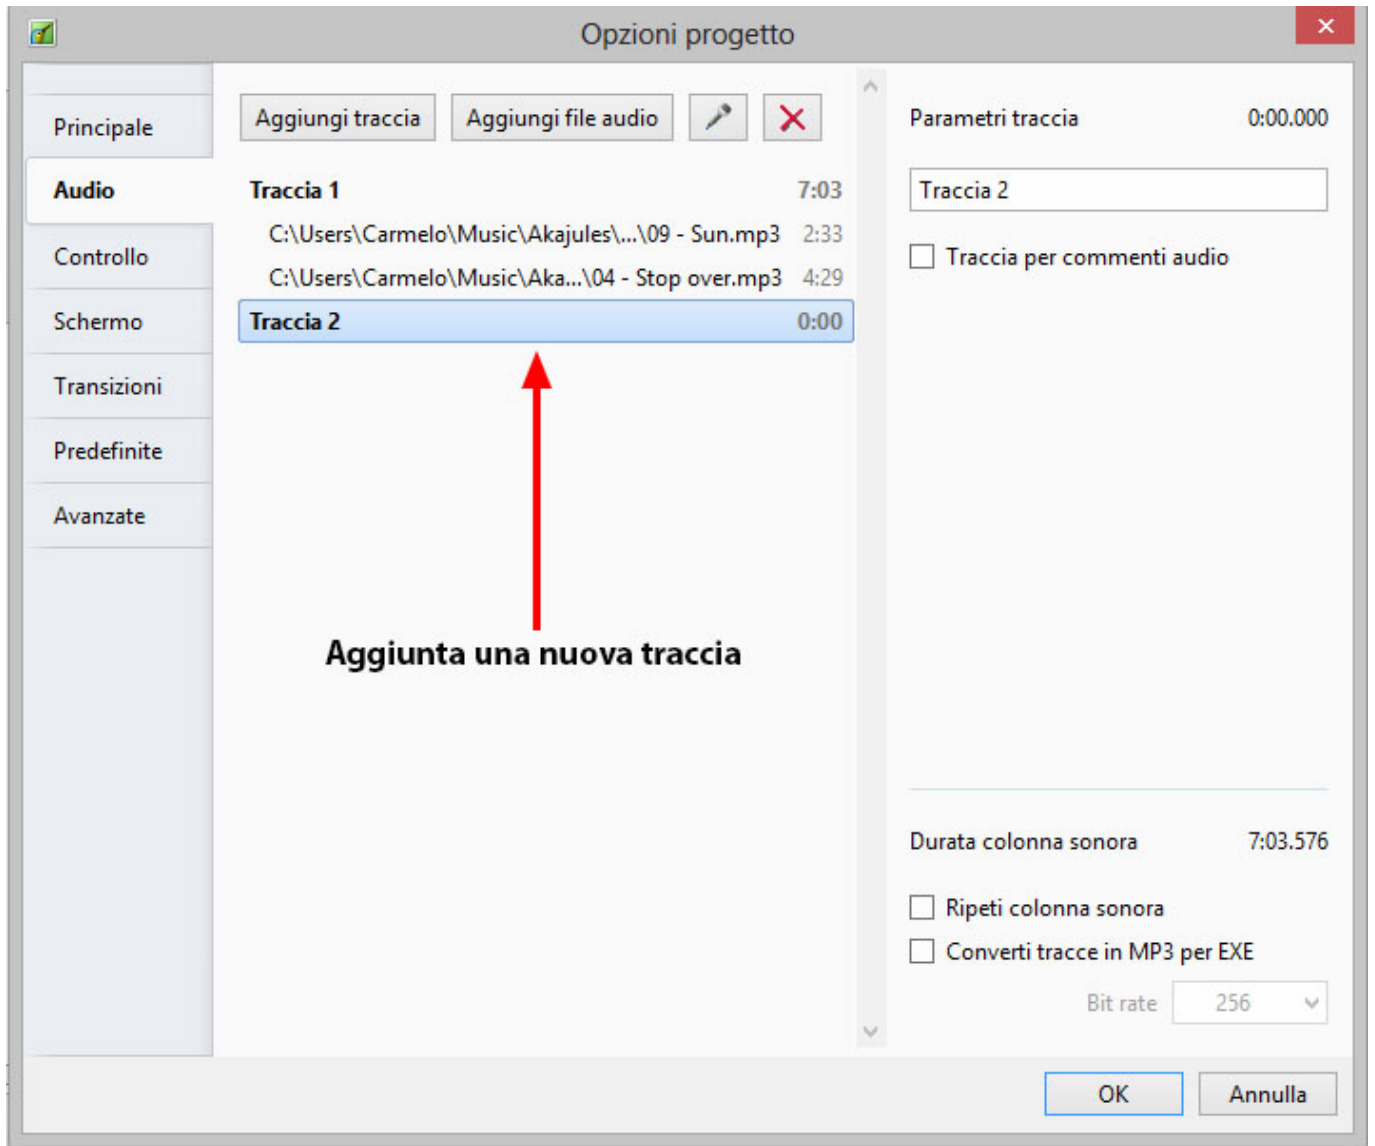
Opzioni progetto

Principale
Audio
Controllo
Schermo
Transizioni
Predefinite
Avanzate

Aggiungi traccia
Aggiungi file audio

Traccia 1 7:03
C:\Users\Carmelo\Music\Akajules\...\09 - Sun.mp3 2:33
C:\Users\Carmelo\Music\Aka...\04 - Stop over.mp3 4:29
Traccia 2 0:00

Aggiunta una nuova traccia

Parametri traccia 0:00.000

Traccia 2

Traccia per commenti audio

Durata colonna sonora 7:03.576

Ripeti colonna sonora
Converti tracce in MP3 per EXE
Bit rate 256

OK
Annulla